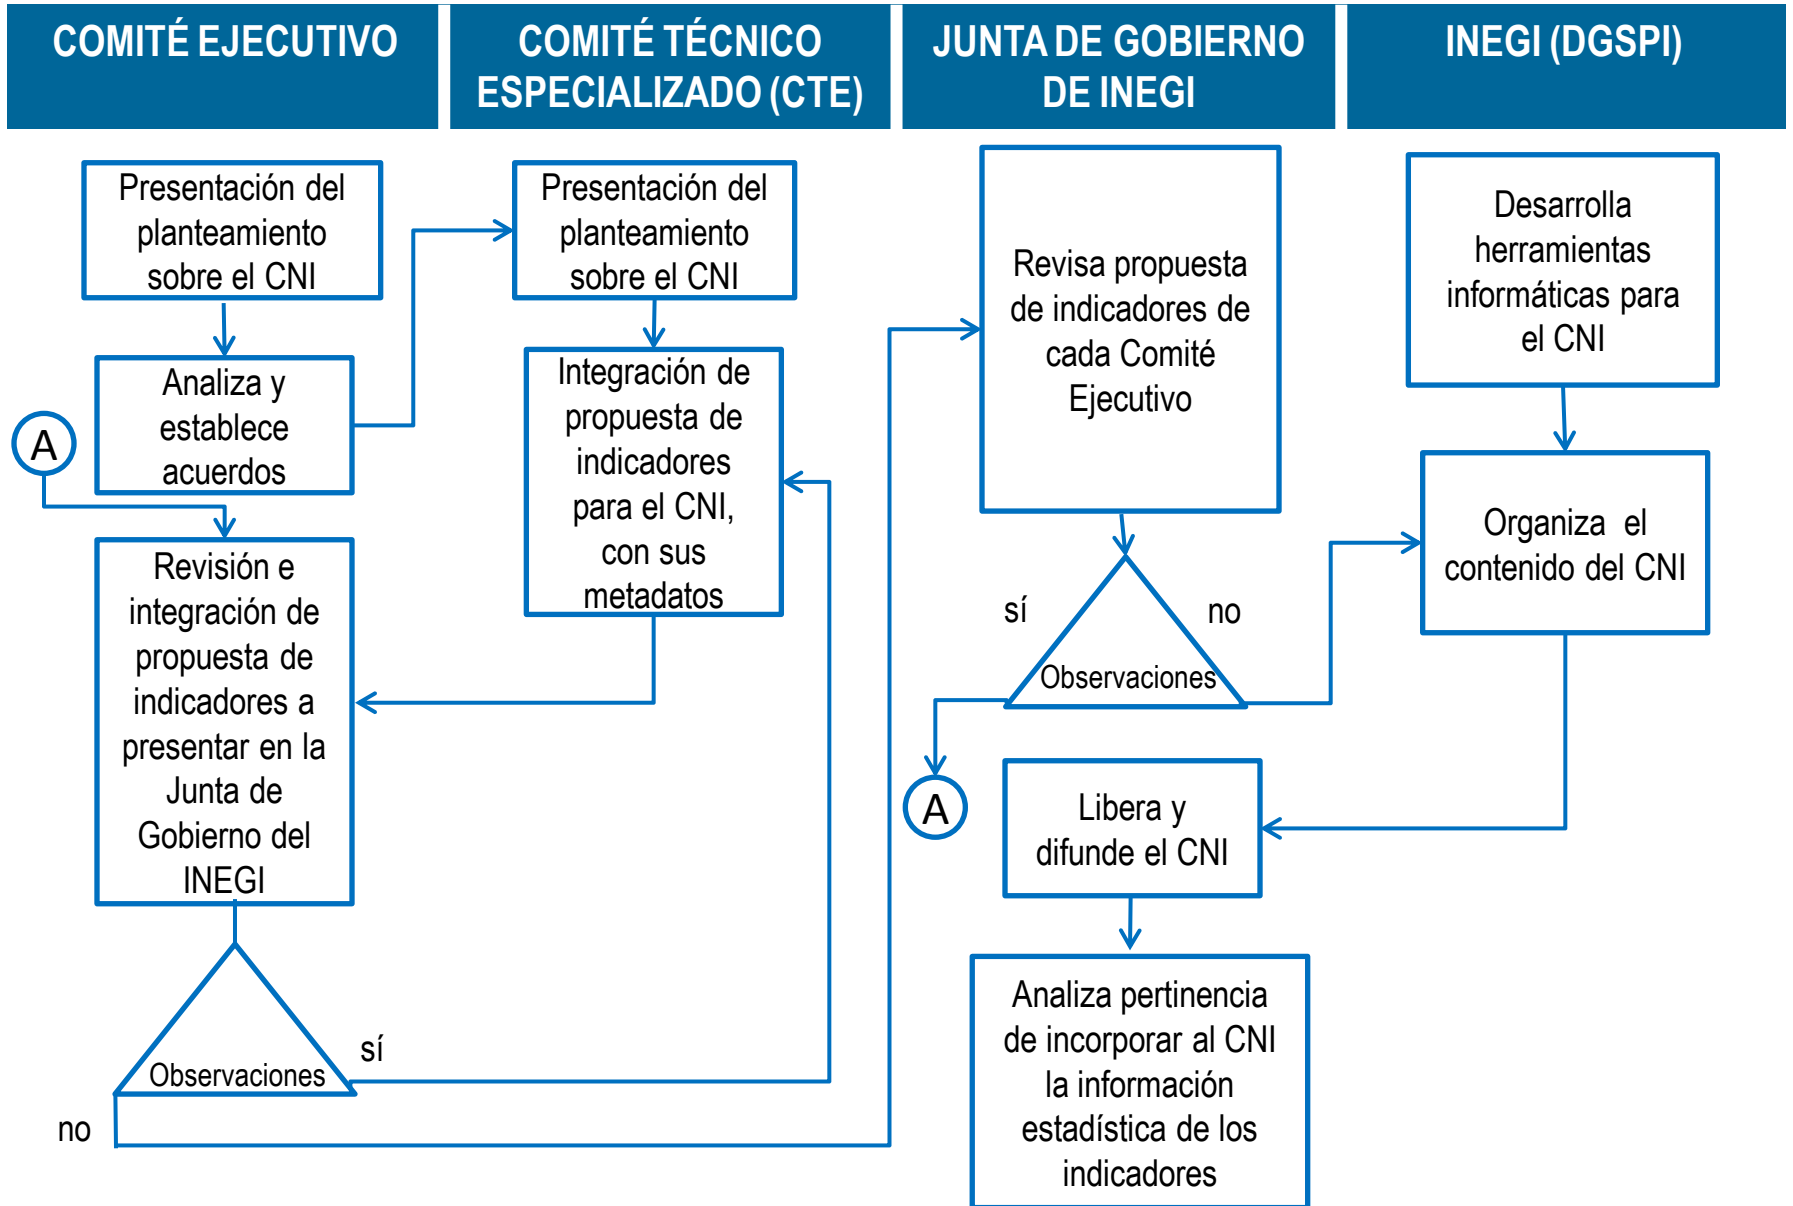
COMITÉ EJECUTIVO

COMITÉ TÉCNICO ESPECIALIZADO (CTE)

JUNTA DE GOBIERNO DE INEGI

INEGI (DGSPI)

Presentación del planteamiento sobre el CNI

Analiza y establece acuerdos

A

Revisión e integración de propuesta de indicadores a presentar en la Junta de Gobierno del INEGI

Observaciones

sí

no

Presentación del planteamiento sobre el CNI

Integración de propuesta de indicadores para el CNI, con sus metadatos

Revisa propuesta de indicadores de cada Comité Ejecutivo

sí

no

Observaciones

A

Libera y difunde el CNI

Analiza pertinencia de incorporar al CNI la información estadística de los indicadores

Desarrolla herramientas informáticas para el CNI

Organiza el contenido del CNI